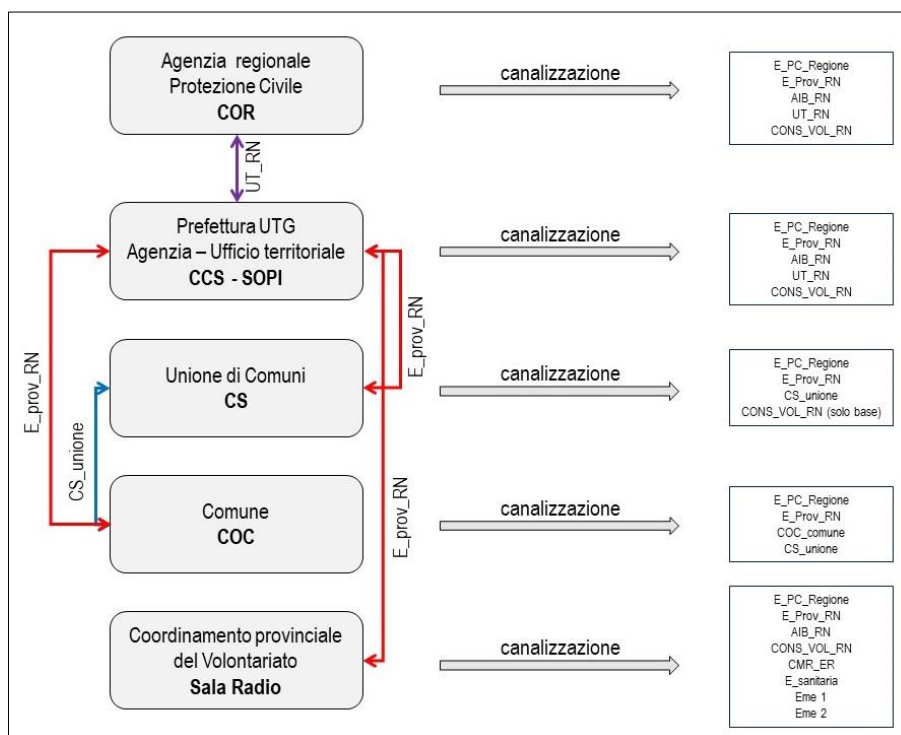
Agenzia regionale Protezione Civile
**COR**

canalizzazione

E_PC_Regione
E_Prov_RN
AIB_RN
UT_RN
CONS_VOL_RN

UT_RN

Prefettura UTG
Agenzia – Ufficio territoriale
**CCS - SOPI**

canalizzazione

E_PC_Regione
E_Prov_RN
AIB_RN
UT_RN
CONS_VOL_RN

E_prov_RN

E_prov_RN

Unione di Comuni
**CS**

canalizzazione

E_PC_Regione
E_Prov_RN
CS_unione
CONS_VOL_RN (solo base)

CS_unione

E_prov_RN

Comune
**COC**

canalizzazione

E_PC_Regione
E_Prov_RN
COC_comune
CS_unione

Coordinamento provinciale del Volontariato
**Sala Radio**

canalizzazione

E_PC_Regione
E_Prov_RN
AIB_RN
CONS_VOL_RN
CMR_ER
E_sanitaria
Eme 1
Eme 2